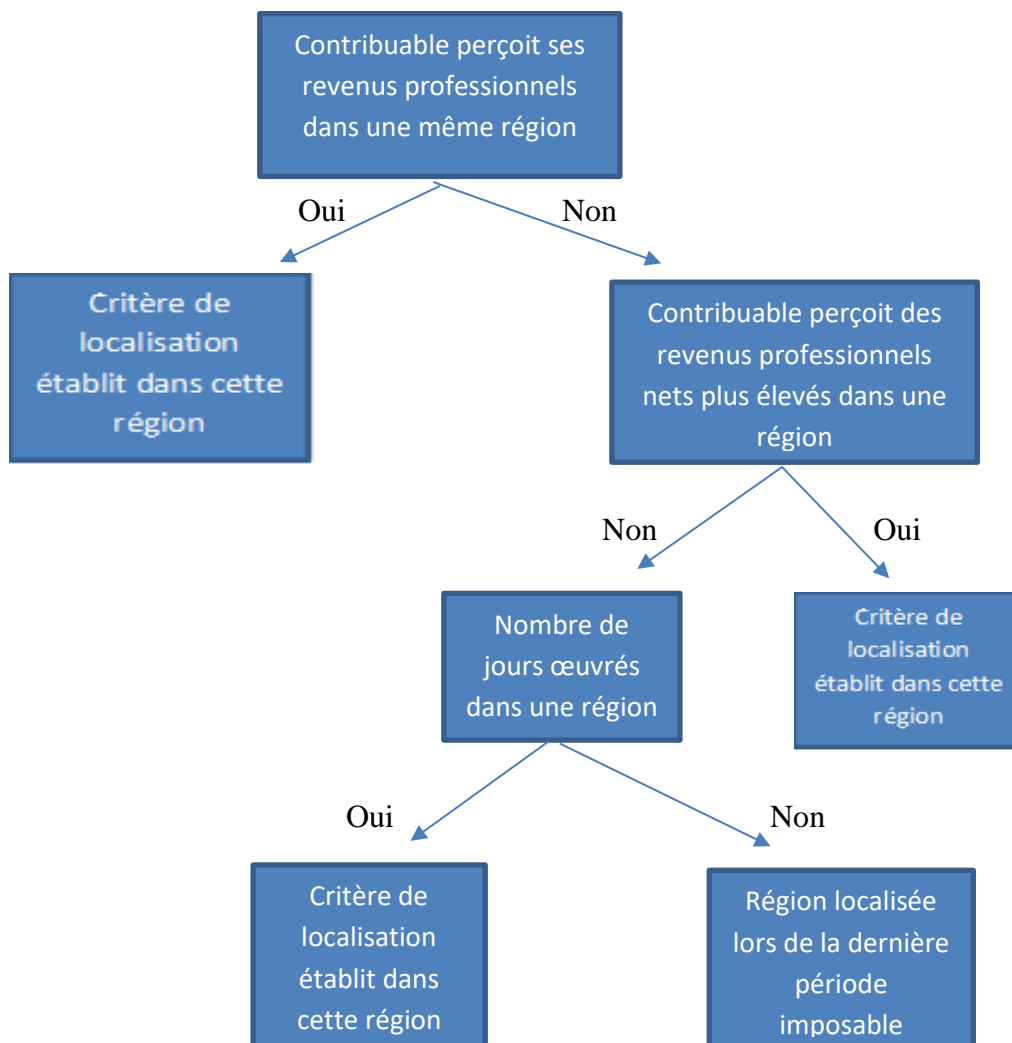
Contribuable perçoit ses revenus professionnels dans une même région

Oui

Non

Critère de localisation établit dans cette région

Contribuable perçoit des revenus professionnels nets plus élevés dans une région

Non

Oui

Nombre de jours œuvrés dans une région

Critère de localisation établit dans cette région

Oui

Non

Critère de localisation établit dans cette région

Région localisée lors de la dernière période imposable